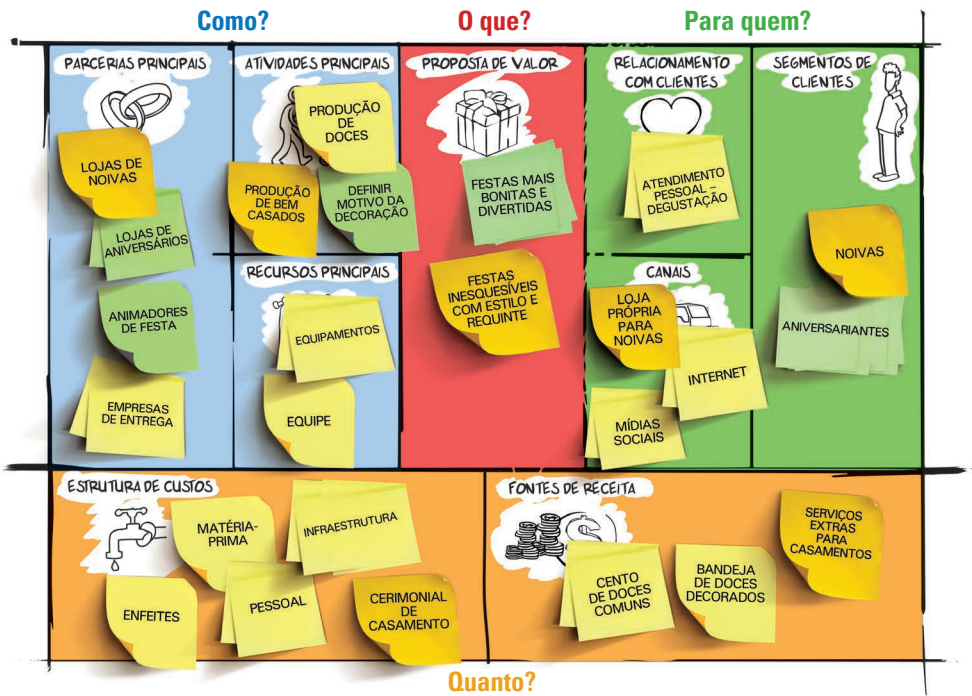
Como?

O que?

Para quem?

PARCERIAS PRINCIPAIS

LOJAS DE NOIVAS

LOJAS DE ANIVERSÁRIOS

ANIMADORES DE FESTA

EMPRESAS DE ENTREGA

ATIVIDADES PRINCIPAIS

PRODUÇÃO DE DOCES

PRODUÇÃO DE BEM CASADOS

DEFINIR MOTIVO DA DECORAÇÃO

RECURSOS PRINCIPAIS

EQUIPAMENTOS

EQUIPE

PROPOSTA DE VALOR

FESTAS MAIS BONITAS E DIVERTIDAS

FESTAS INESQUESÍVEIS COM ESTILO E REQUINTE

RELACIONAMENTO COM CLIENTES

ATENDIMENTO PESSOAL – DEGUSTAÇÃO

CANAIS

LOJA PRÓPRIA PARA NOIVAS

INTERNET

MÍDIAS SOCIAIS

SEGMENTOS DE CLIENTES

NOIVAS

ANIVERSARIANTES

ESTRUTURA DE CUSTOS

MATÉRIA-PRIMA

INFRAESTRUTURA

ENFEITES

PESSOAL

CERIMONIAL DE CASAMENTO

FONTES DE RECEITA

CENTO DE DOCES COMUNS

BANDEJA DE DOCES DECORADOS

SERVIÇOS EXTRAS PARA CASAMENTOS

Quanto?